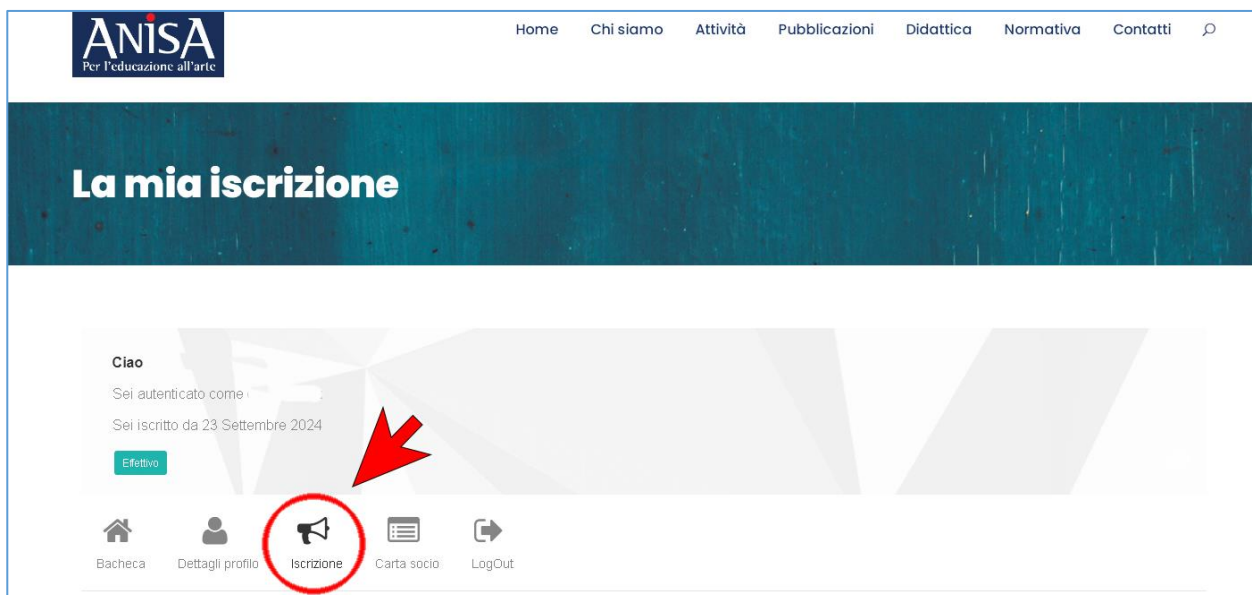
ANISA
Per l'educazione all'arte

Home Chi siamo Attività Pubblicazioni Didattica Normativa Contatti

La mia iscrizione

Ciao

Sei autenticato come

Sei iscritto da 23 Settembre 2024

Effettivo

Bacheca Dettagli profilo Iscrizione Carta socio LogOut